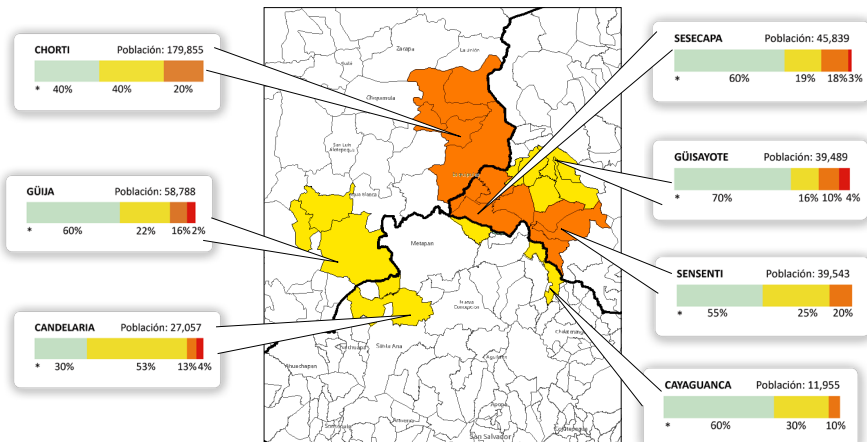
CHORTI Población: 179,855
* 40% 40% 20%

GÜIJA Población: 58,788
* 60% 22% 16% 2%

CANDELARIA Población: 27,057
* 30% 53% 13% 4%

SESECAPA Población: 45,839
* 60% 19% 18% 3%

GÜISAYOTE Población: 39,489
* 70% 16% 10% 4%

SENSENTI Población: 39,543
* 55% 25% 20%

CAYAGUANCA Población: 11,955
* 60% 30% 10%

Zacapa
La Unión
Chiquimula
San Luis Jilotepeque
Metapán
Nueva Concepción
Santa Ana
Ahuachapán
Chalatenango
Aguilares
San Salvador
Esquipulas
Ocotepeque